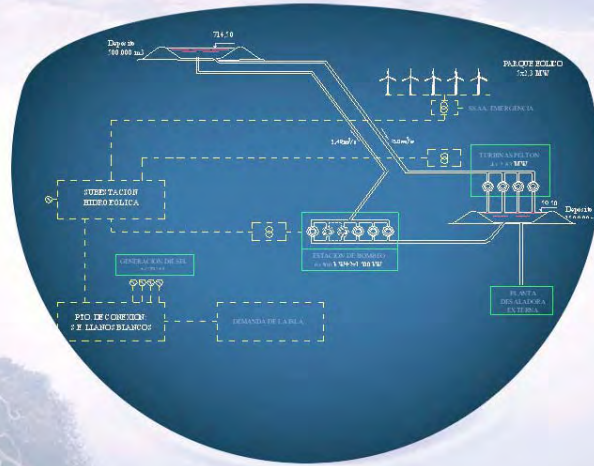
Deposito
700 000 m3

714,50

PARQUE EOLICO
5x2,3 MW

SS.AA. EMERGENCIA

1,40m³/s

2,0m³/s

TURBINAS PELTON
4 x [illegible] MW

SUBESTACION
HIDROEOLICA

50,10

Deposito
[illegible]

ESTACION DE BOMBEO
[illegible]

GENERACION DE LA
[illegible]

PTO. DE CONEXION
S.E. LLANOS BLANCOS

DEMANDA DE LA ISLA

PLANTA
DESALADORA
EXTERNA